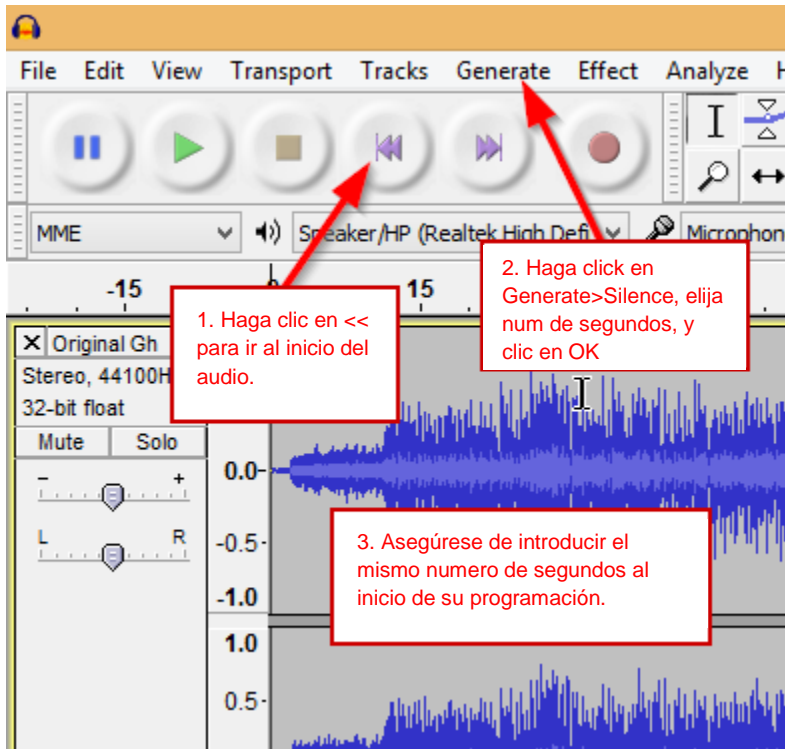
File Edit View Transport Tracks Generate Effect Analyze

MME

Speaker/HP (Realtek High Defi

Microphon

-15

15

× Original Gh

Stereo, 44100H

32-bit float

Mute Solo

-

+

L

R

0.0

-0.5

-1.0

1.0

0.5

1. Haga clic en << para ir al inicio del audio.

2. Haga click en Generate>Silence, elija num de segundos, y clic en OK

3. Asegúrese de introducir el mismo numero de segundos al inicio de su programación.